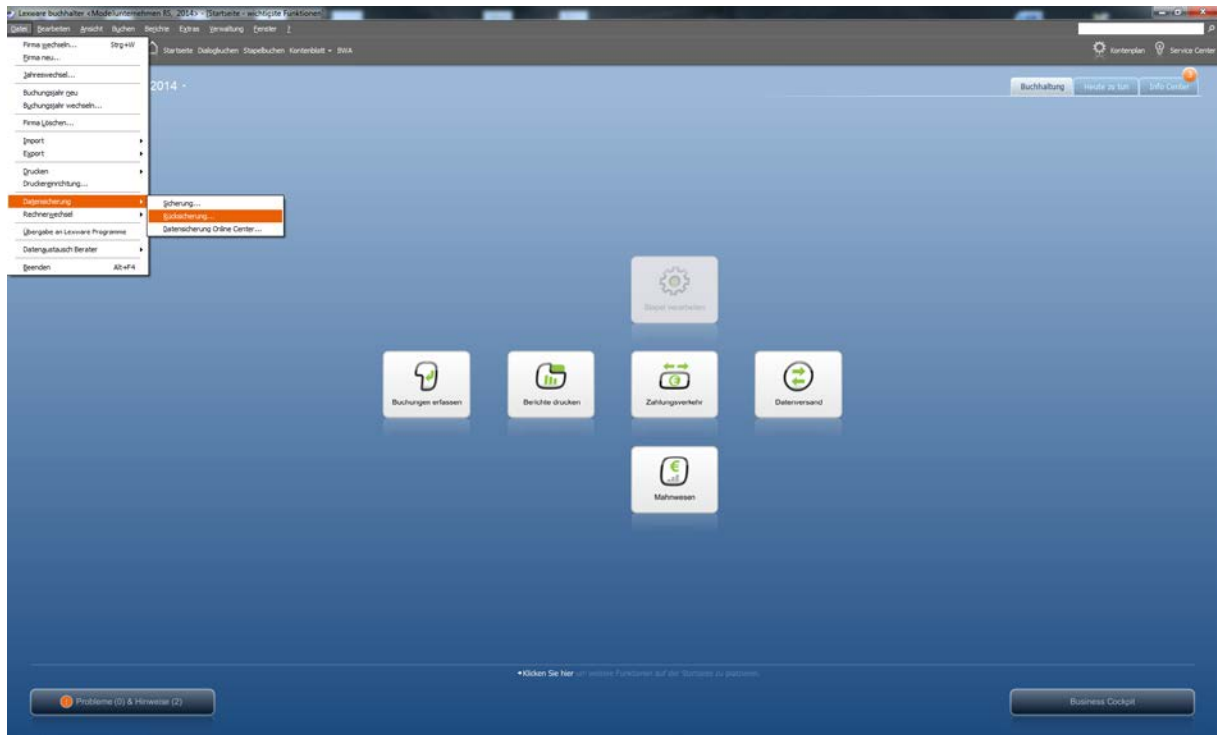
Lexware buchhalter <Musterunternehmen RS, 2014> - [Startseite - wichtigste Funktionen]

Datei Bearbeiten Ansicht Buchen Berichte Extras Verwaltung Fenster ?

Startseite Dialogbuchen Stapelbuchen Kontenblatt BWA

Kontenplan Service Center

2014 -

Buchhaltung Heute zu tun Info Center

Firma wechseln... Strg+W
Firma neu...
Jahreswechsel...
Buchungsjahr neu
Buchungsjahr wechseln...
Firma Löschen...
Import
Export
Drucken
Druckereinrichtung...
Datensicherung
Rechnerwechsel
Übergabe an Lexware Programme
Datenaustausch Berater
Beenden Alt+F4

Sicherung...
Rücksicherung...
Datensicherung Online Center...

Beleg verarbeiten

Buchungen erfassen

Berichte drucken

Zahlungsverkehr

Datenversand

Mahnwesen

Klicken Sie hier um weitere Funktionen auf der Startseite zu platzieren.

Probleme (0) & Hinweise (2)

Business Cockpit